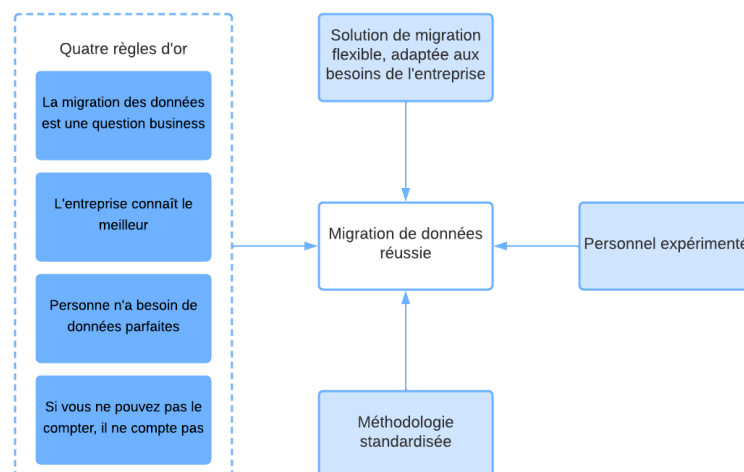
Quatre règles d'or

La migration des données est une question business

L'entreprise connaît le meilleur

Personne n'a besoin de données parfaites

Si vous ne pouvez pas le compter, il ne compte pas

Solution de migration flexible, adaptée aux besoins de l'entreprise

Migration de données réussie

Personnel expérimente

Méthodologie standardisée